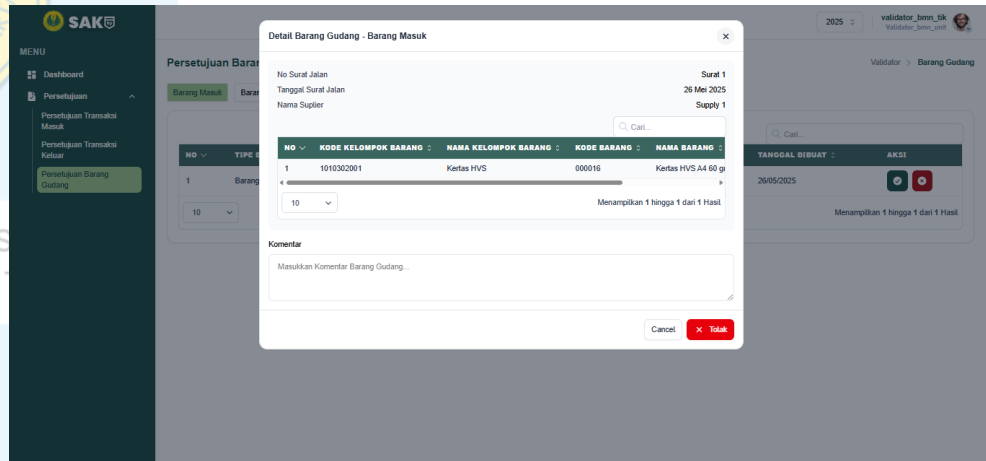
SAK

MENU

Dashboard

Persetujuan

Persetujuan Transaksi Masuk

Persetujuan Transaksi Keluar

Persetujuan Barang Gudang

2025

validator_bmn_tik
Validator_bmn_unit

Persetujuan Barar

Validator > Barang Gudang

Barang Masuk Barar

Q Cari...

| NO | TIPE B | TANGGAL DIBUAT | AKSI |
|---|---|---|---|
| 1 | Barang | 26/05/2025 | |

10

Menampilkan 1 hingga 1 dari 1 Hasil

Detail Barang Gudang - Barang Masuk

No Surat Jalan Surat 1
Tanggal Surat Jalan 26 Mei 2025
Nama Suplier Supply 1

Q Cari...

| NO | KODE KELOMPOK BARANG | NAMA KELOMPOK BARANG | KODE BARANG | NAMA BARANG |
|---|---|---|---|---|
| 1 | 1010302001 | Kertas HVS | 000016 | Kertas HVS A4 60 g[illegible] |

10

Menampilkan 1 hingga 1 dari 1 Hasil

Komentar

Masukkan Komentar Barang Gudang...

Cancel Tolak